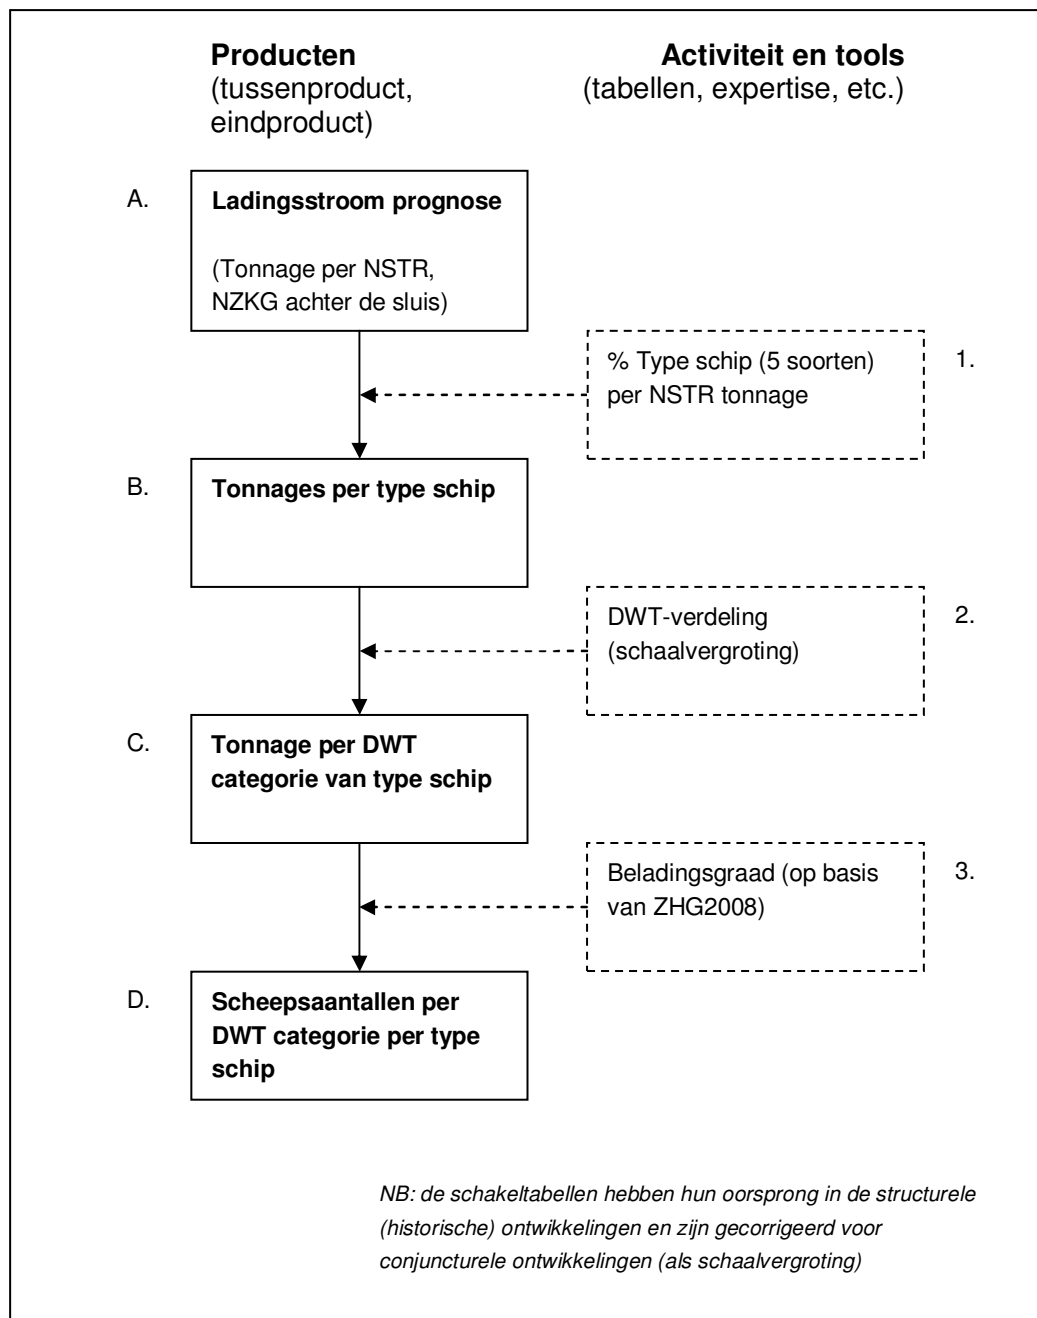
**Producten**
(tussenproduct, eindproduct)

**Activiteit en tools**
(tabellen, expertise, etc.)

A.

**Ladingsstroom prognose**

(Tonnage per NSTR, NZKG achter de sluis)

% Type schip (5 soorten) per NSTR tonnage

1.

B.

**Tonnages per type schip**

DWT-verdeling (schaalvergroting)

2.

C.

**Tonnage per DWT categorie van type schip**

Beladingsgraad (op basis van ZHG2008)

3.

D.

**Scheepsaantallen per DWT categorie per type schip**

*NB: de schakeltabellen hebben hun oorsprong in de structurele (historische) ontwikkelingen en zijn gecorrigeerd voor conjuncturele ontwikkelingen (als schaalvergroting)*